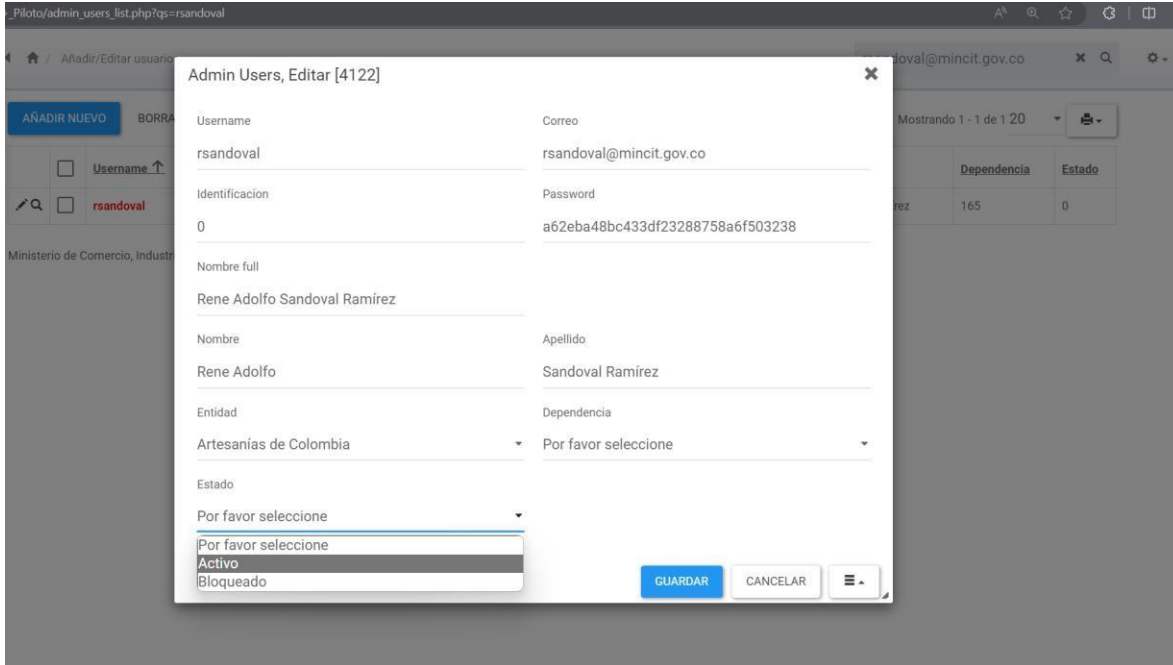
_Piloto/admin_users_list.php?qs=rsandoval

Añadir/Editar usuario

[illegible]doval@mincit.gov.co

AÑADIR NUEVO

BORRA

Mostrando 1 - 1 de 1 20

Username ↑

Dependencia

Estado

rsandoval

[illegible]rez

165

0

Ministerio de Comercio, Industr

Admin Users, Editar [4122]

Username

rsandoval

Correo

rsandoval@mincit.gov.co

Identificacion

0

Password

a62eba48bc433df23288758a6f503238

Nombre full

Rene Adolfo Sandoval Ramírez

Nombre

Rene Adolfo

Apellido

Sandoval Ramírez

Entidad

Artesanías de Colombia

Dependencia

Por favor seleccione

Estado

Por favor seleccione

Por favor seleccione
Activo
Bloqueado

GUARDAR

CANCELAR